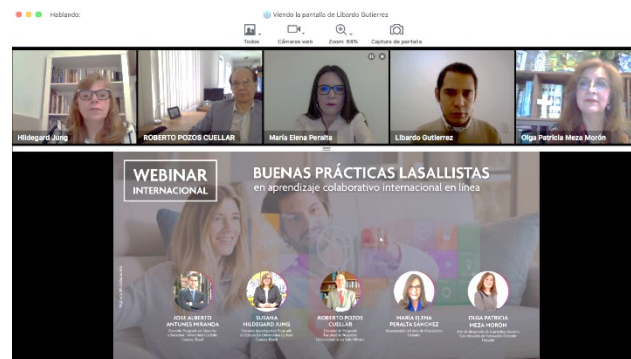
Hablando:

Viendo la pantalla de Libardo Gutierrez

Todos

Cámaras web

Zoom: 64%

Captura de pantalla

Hildegard Jung

ROBERTO POZOS CUELLAR

María Elena Peralta

Libardo Gutierrez

Olga Patricia Meza Morón

WEBINAR INTERNACIONAL

BUENAS PRÁCTICAS LASALLISTAS en aprendizaje colaborativo internacional en línea

JOSE ALBERTO ANTUNES MIRANDA

SUSANA HILDEGARD JUNG

ROBERTO POZOS CUELLAR

MARIA ELENA PERALTA SANCHEZ

OLGA PATRICIA MEZA MORÓN